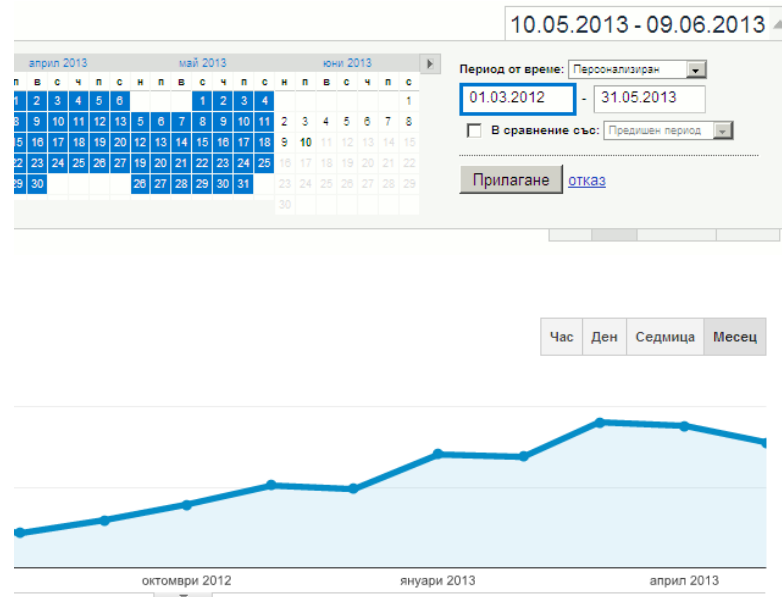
10.05.2013 - 09.06.2013

април 2013

| п | в | с | ч | п | с |
|---|---|---|---|---|---|
| 1 | 2 | 3 | 4 | 5 | 6 |
| 8 | 9 | 10 | 11 | 12 | 13 |
| 15 | 16 | 17 | 18 | 19 | 20 |
| 22 | 23 | 24 | 25 | 26 | 27 |
| 29 | 30 | | | | |

май 2013

| н | п | в | с | ч | п | с |
|---|---|---|---|---|---|---|
| | | | 1 | 2 | 3 | 4 |
| 5 | 6 | 7 | 8 | 9 | 10 | 11 |
| 12 | 13 | 14 | 15 | 16 | 17 | 18 |
| 19 | 20 | 21 | 22 | 23 | 24 | 25 |
| 26 | 27 | 28 | 29 | 30 | 31 | |

юни 2013

| н | п | в | с | ч | п | с |
|---|---|---|---|---|---|---|
| | | | | | | 1 |
| 2 | 3 | 4 | 5 | 6 | 7 | 8 |
| 9 | 10 | 11 | 12 | 13 | 14 | 15 |
| 16 | 17 | 18 | 19 | 20 | 21 | 22 |
| 23 | 24 | 25 | 26 | 27 | 28 | 29 |
| 30 | | | | | | |

Период от време: Персонализиран

01.03.2012 - 31.05.2013

В сравнение със: Предишен период

Прилагане отказ

Час Ден Седмица Месец

октомври 2012 януари 2013 април 2013